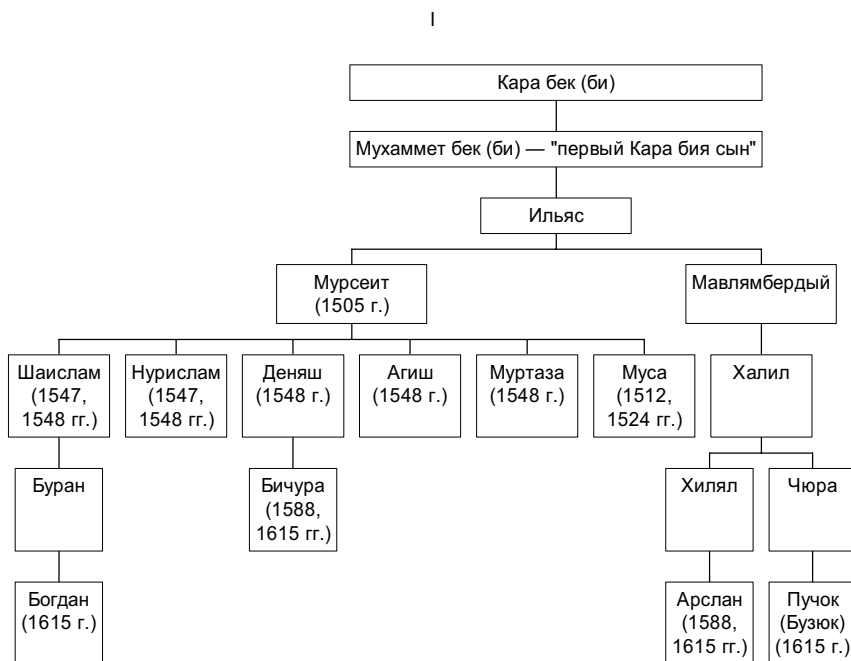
I

Кара бек (би)

Мухаммет бек (би) — "первый Кара бия сын"

Ильяс

Мурсеит (1505 г.)

Мавлямбердый

Шаислам (1547, 1548 гг.)

Нурислам (1547, 1548 гг.)

Деняш (1548 г.)

Агиш (1548 г.)

Муртаза (1548 г.)

Муса (1512, 1524 гг.)

Халил

Буран

Бичура (1588, 1615 гг.)

Хилял

Чюра

Богдан (1615 г.)

Арслан (1588, 1615 гг.)

Пучок (Бузюк) (1615 г.)